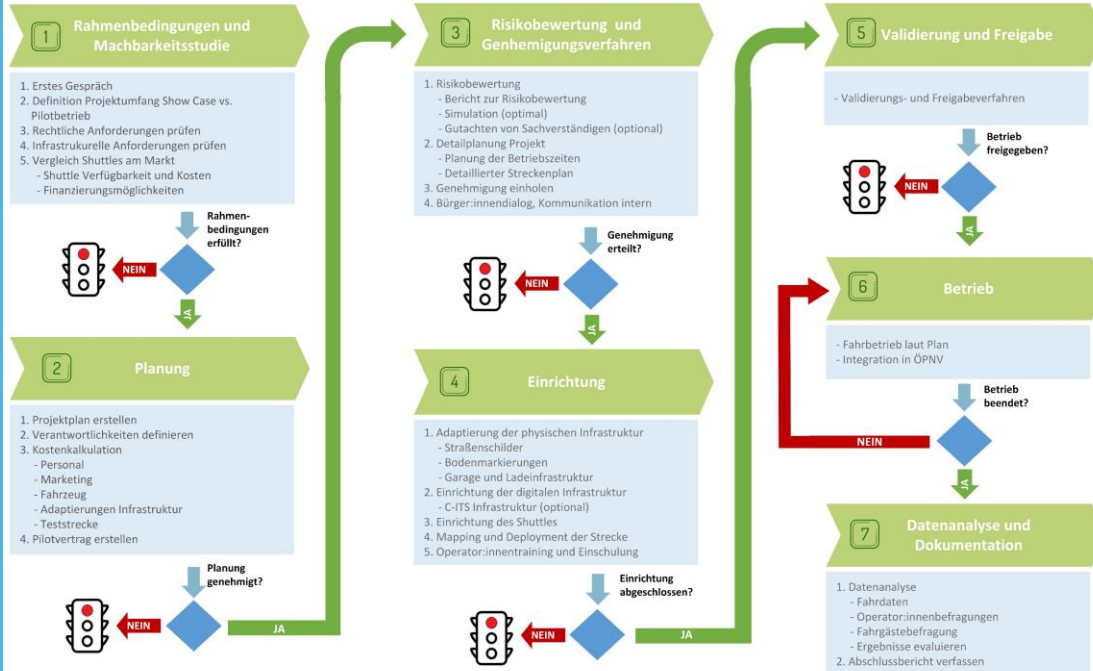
1 Rahmenbedingungen und Machbarkeitsstudie

1. Erstes Gespräch
2. Definition Projektumfang Show Case vs. Pilotbetrieb
3. Rechtliche Anforderungen prüfen
4. Infrastrukurelle Anforderungen prüfen
5. Vergleich Shuttles am Markt
- Shuttle Verfügbarkeit und Kosten
- Finanzierungsmöglichkeiten

Rahmenbedingungen erfüllt?

NEIN

JA

2 Planung

1. Projektplan erstellen
2. Verantwortlichkeiten definieren
3. Kostenkalkulation
- Personal
- Marketing
- Fahrzeug
- Adaptierungen Infrastruktur
- Teststrecke
4. Pilotvertrag erstellen

Planung genehmigt?

NEIN

JA

3 Risikobewertung und Genhemigungsverfahren

1. Risikobewertung
- Bericht zur Risikobewertung
- Simulation (optimal)
- Gutachten von Sachverständigen (optional)
2. Detailplanung Projekt
- Planung der Betriebszeiten
- Detaillierter Streckenplan
3. Genehmigung einholen
4. Bürger:innendialog, Kommunikation intern

Genehmigung erteilt?

NEIN

JA

4 Einrichtung

1. Adaptierung der physischen Infrastruktur
- Straßenschilder
- Bodenmarkierungen
- Garage und Ladeinfrastruktur
2. Einrichtung der digitalen Infrastruktur
- C-ITS Infrastruktur (optional)
3. Einrichtung des Shuttles
4. Mapping und Deployment der Strecke
5. Operator:innentraining und Einschulung

Einrichtung abgeschlossen?

NEIN

JA

5 Validierung und Freigabe

- Validierungs- und Freigabeverfahren

Betrieb freigegeben?

NEIN

JA

6 Betrieb

- Fahrbetrieb laut Plan
- Integration in ÖPNV

Betrieb beendet?

NEIN

JA

7 Datenanalyse und Dokumentation

1. Datenanalyse
- Fahrdaten
- Operator:innenbefragungen
- Fahrgästebefragung
- Ergebnisse evaluieren
2. Abschlussbericht verfassen